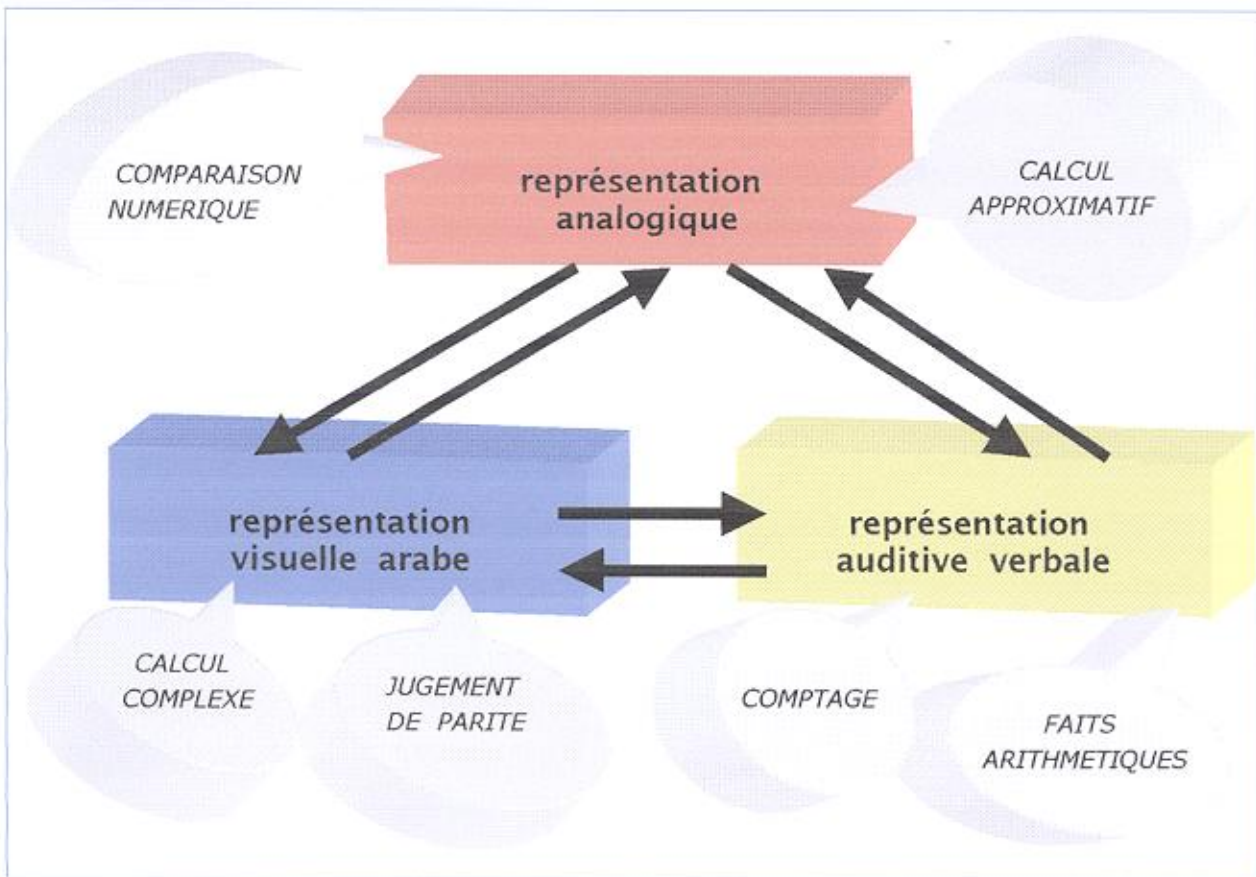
COMPARAISON NUMERIQUE

représentation analogique

CALCUL APPROXIMATIF

représentation visuelle arabe

représentation auditive verbale

CALCUL COMPLEXE

JUGEMENT DE PARITE

COMPTAGE

FAITS ARITHMETIQUES